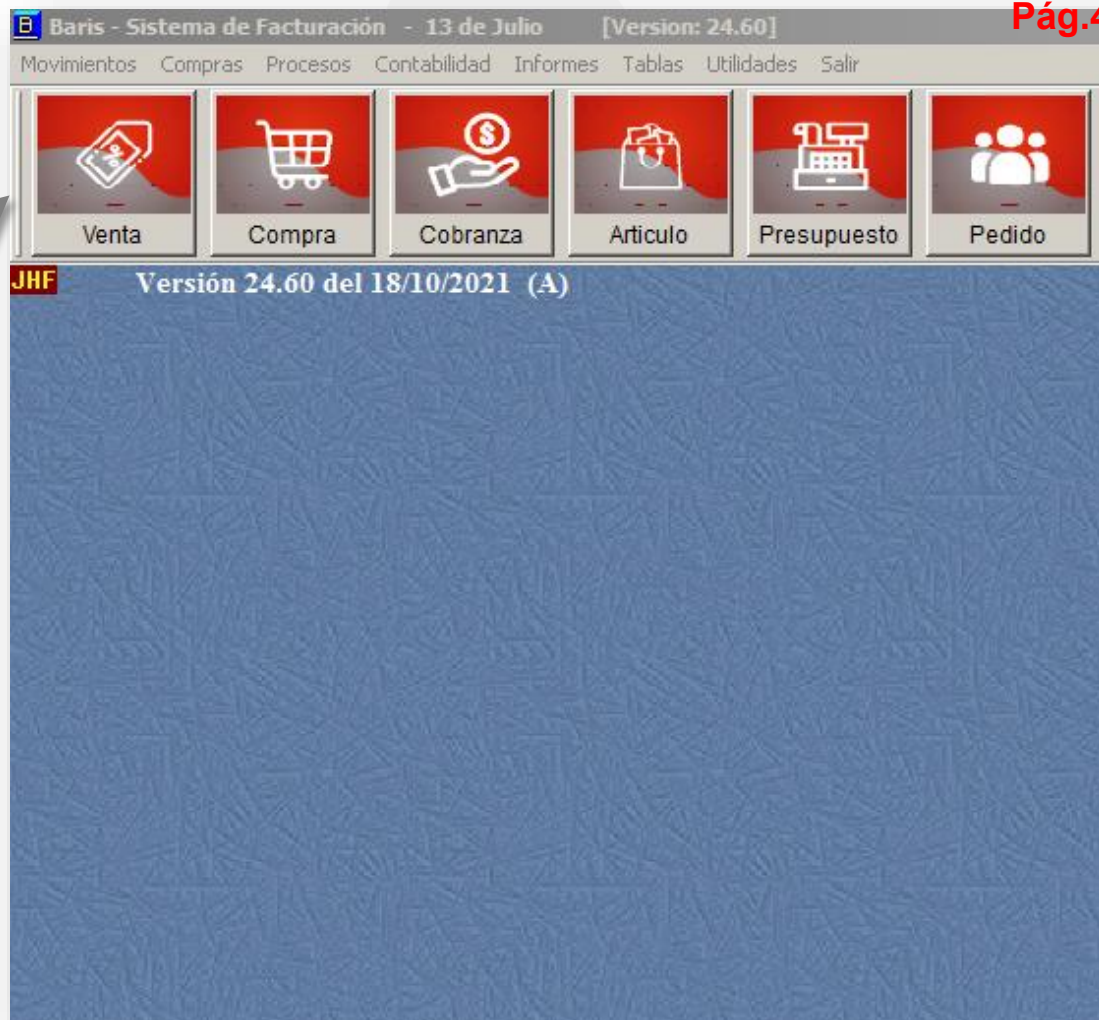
Baris - Sistema de Facturación - 13 de Julio [Version: 24.60]

Pág.4

Movimientos Compras Procesos Contabilidad Informes Tablas Utilidades Salir

Venta Compra Cobranza Articulo Presupuesto Pedido

JHF Versión 24.60 del 18/10/2021 (A)